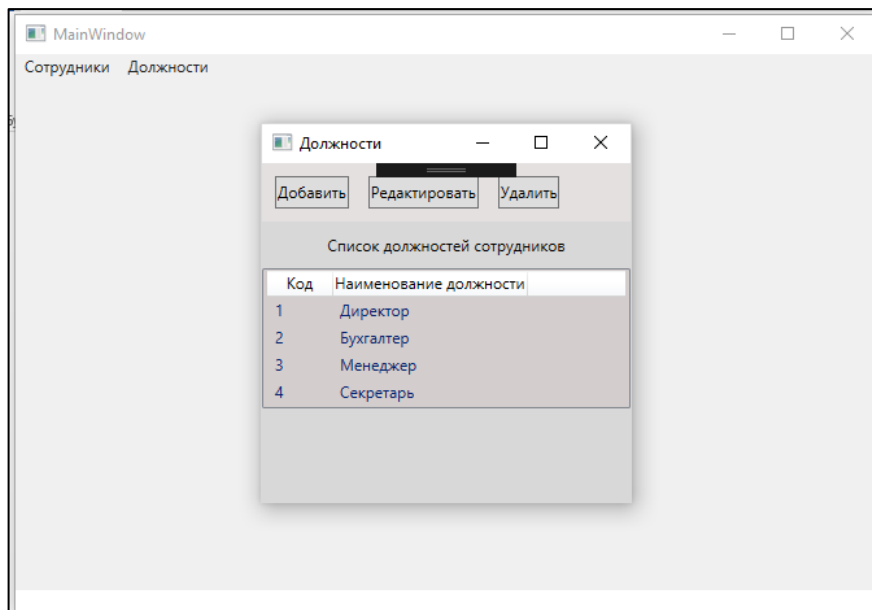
MainWindow

Сотрудники Должности

Должности

Добавить Редактировать Удалить

Список должностей сотрудников

| Код | Наименование должности |
|---|---|
| 1 | Директор |
| 2 | Бухгалтер |
| 3 | Менеджер |
| 4 | Секретарь |